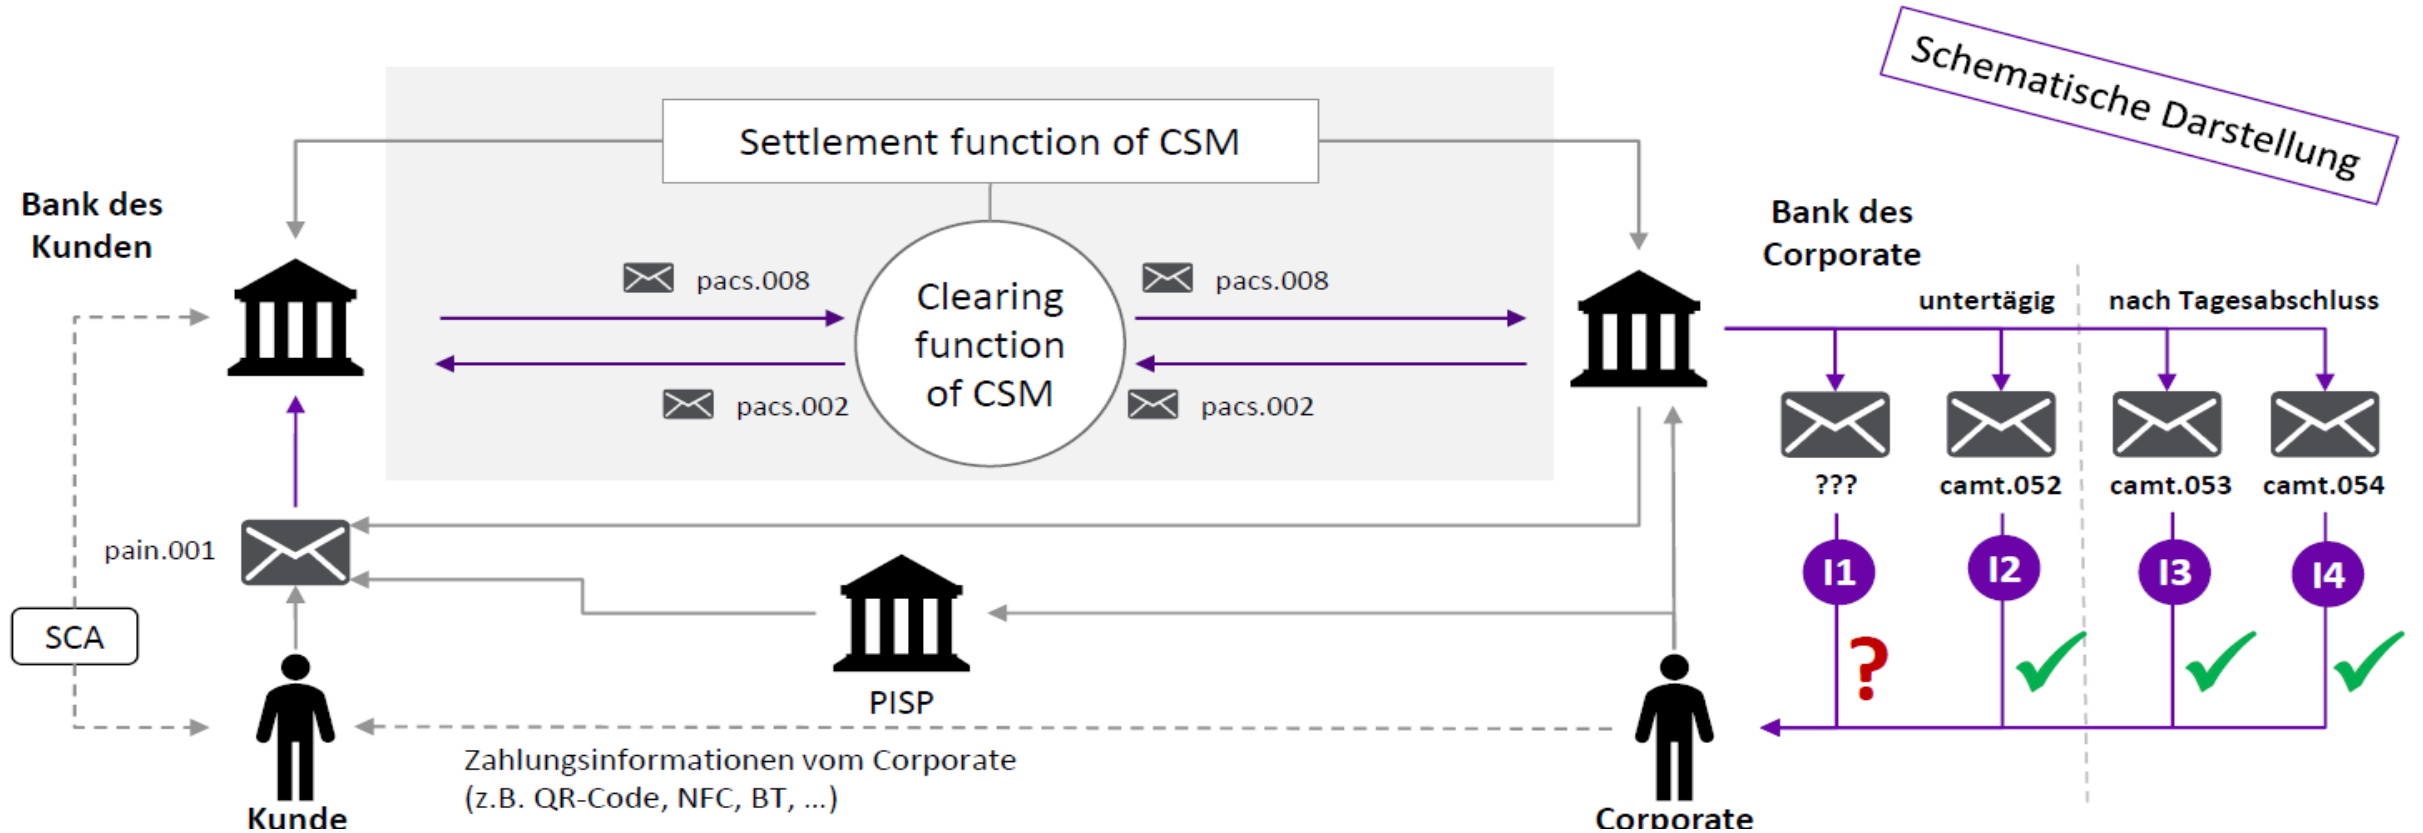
Schematische Darstellung

Settlement function of CSM

Bank des Kunden

Clearing function of CSM

pacs.008

pacs.002

pacs.008

pacs.002

Bank des Corporate

untertägig

nach Tagesabschluss

???

camt.052

camt.053

camt.054

I1

I2

I3

I4

?

pain.001

SCA

PISP

Kunde

Zahlungsinformationen vom Corporate (z.B. QR-Code, NFC, BT, ...)

Corporate